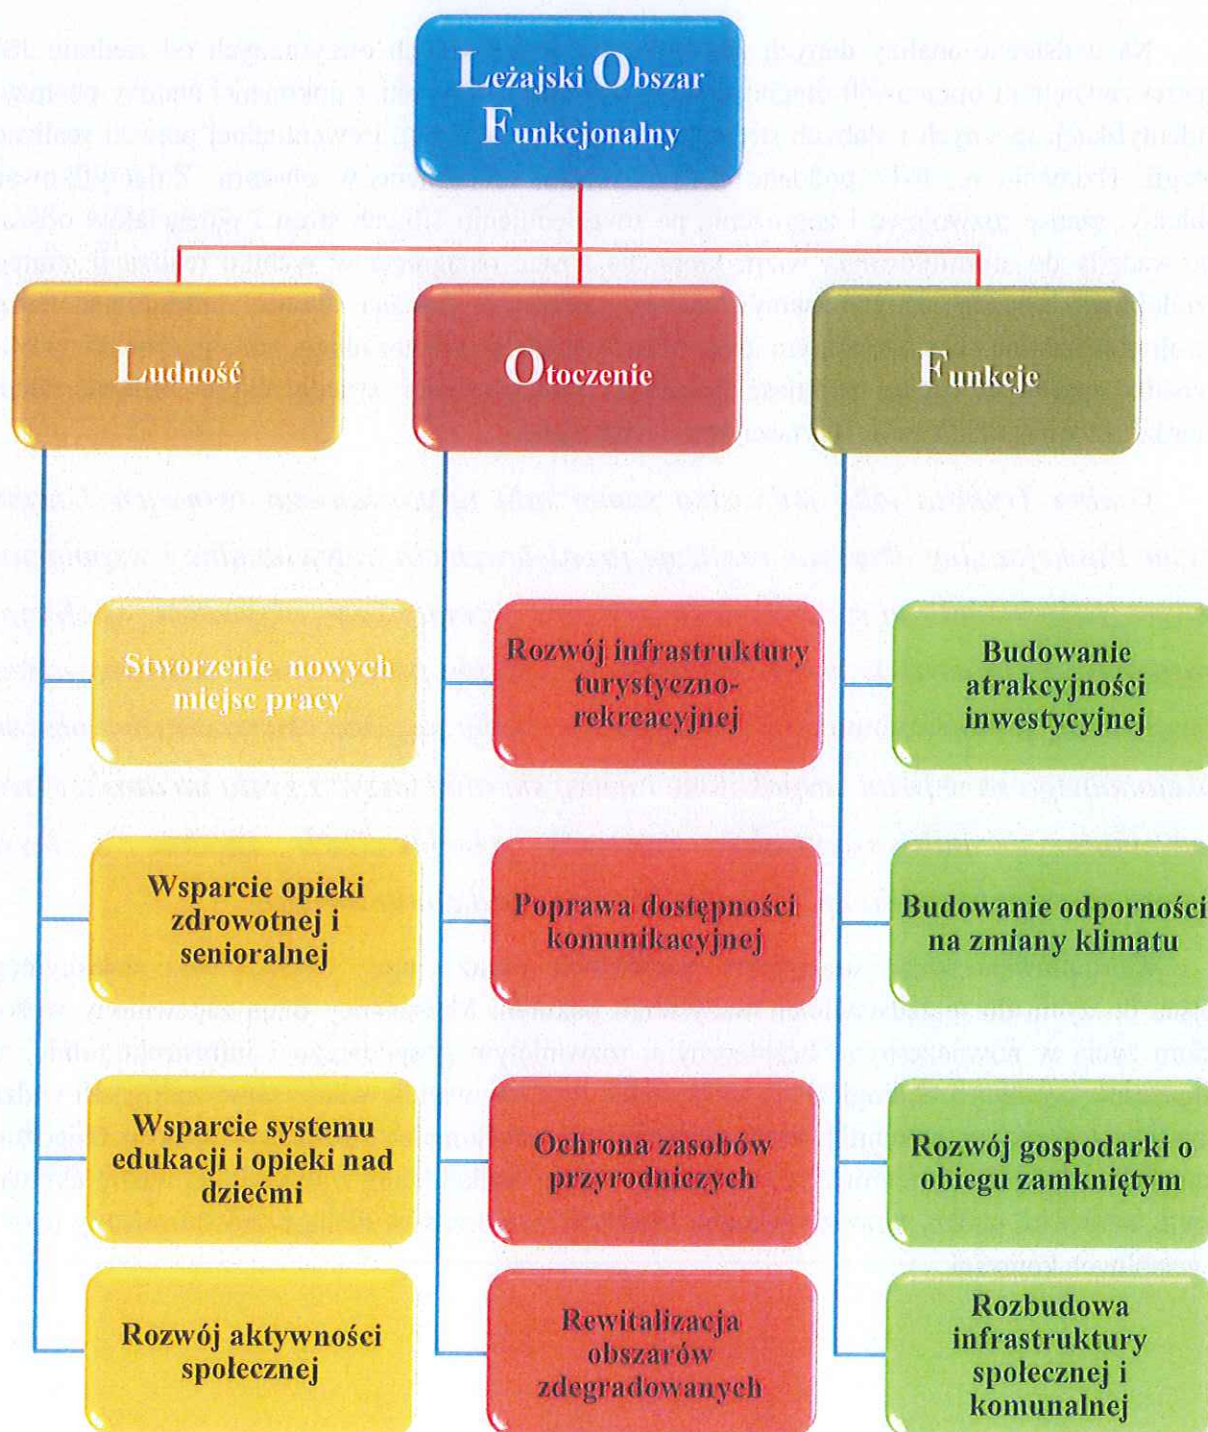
Leżajski Obszar Funkcjonalny

Ludność

Otoczenie

Funkcje

Stworzenie nowych miejsc pracy

Wsparcie opieki zdrowotnej i senioralnej

Wsparcie systemu edukacji i opieki nad dziećmi

Rozwój aktywności społecznej

Rozwój infrastruktury turystyczno-rekreacyjnej

Poprawa dostępności komunikacyjnej

Ochrona zasobów przyrodniczych

Rewitalizacja obszarów zdegradowanych

Budowanie atrakcyjności inwestycyjnej

Budowanie odporności na zmiany klimatu

Rozwój gospodarki o obiegu zamkniętym

Rozbudowa infrastruktury społecznej i komunalnej